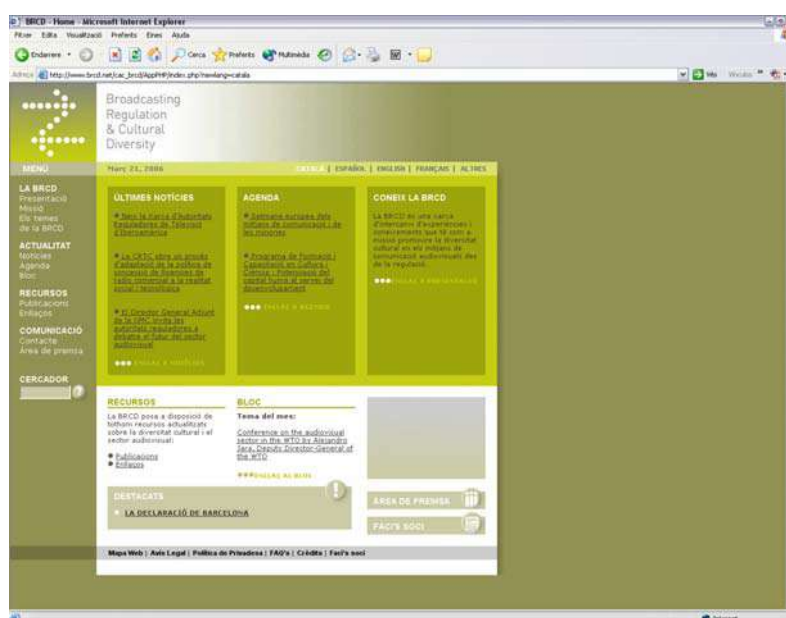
BRCD - Home - Microsoft Internet Explorer

Fitxer Edita Visualització Preferits Eines Ajuda

Enderere · Cerca Preferits Multimèdia

Adreça http://www.brcd.net/cac_brcd/AppPHP/index.php?newlang=catala

Broadcasting Regulation & Cultural Diversity

MENÚ

Març 21, 2006

CATALÀ | ESPAÑOL | ENGLISH | FRANÇAIS | ALTRES

LA BRCD
Presentació
Missió
Els temes de la BRCD

ACTUALITAT
Notícies
Agenda
Bloc

RECURSOS
Publicacions
Enllaços

COMUNICACIÓ
Contacte
Àrea de premsa

CERCADOR

ÚLTIMES NOTÍCIES

Neix la Xarxa d'Autoritats Reguladores de Televisió d'Iberoamèrica

La CRTC obre un procés d'adaptació de la política de concessió de llicències de radio comercial a la realitat social i tecnològica

El Director General Adjunt de la UNC invita les autoritats reguladores a debatre el futur del sector audiovisual

••• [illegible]

AGENDA

Setmana europea dels mitjans de comunicació i de les minories

Programa de Formació i Capacitació en Cultura i Ciència : Potenciació del capital humà al servei del desenvolupament

••• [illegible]

CONEIX LA BRCD

La BRCD és una xarxa d'intercanvi d'experiències i coneixement que té com a missió promoure la diversitat cultural en els àmbits de comunicació audiovisual des de la regulació.

••• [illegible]

RECURSOS

La BRCD posa a disposició de tothom recursos actualitzats sobre la diversitat cultural i el sector audiovisual:

Publicacions
Enllaços

BLOC

Tema del mes:

Conference on the audiovisual sector in the WTO by Alejandro Jara, Deputy Director-General of the WTO

••• ENTRA AL BLOC

DESTACATS

LA DECLARACIÓ DE BARCELONA

ÀREA DE PREMSA

FACI'S SOCI

Mapa Web | Avís Legal | Política de Privadesa | FAQ's | Crèdits | Faci's soci